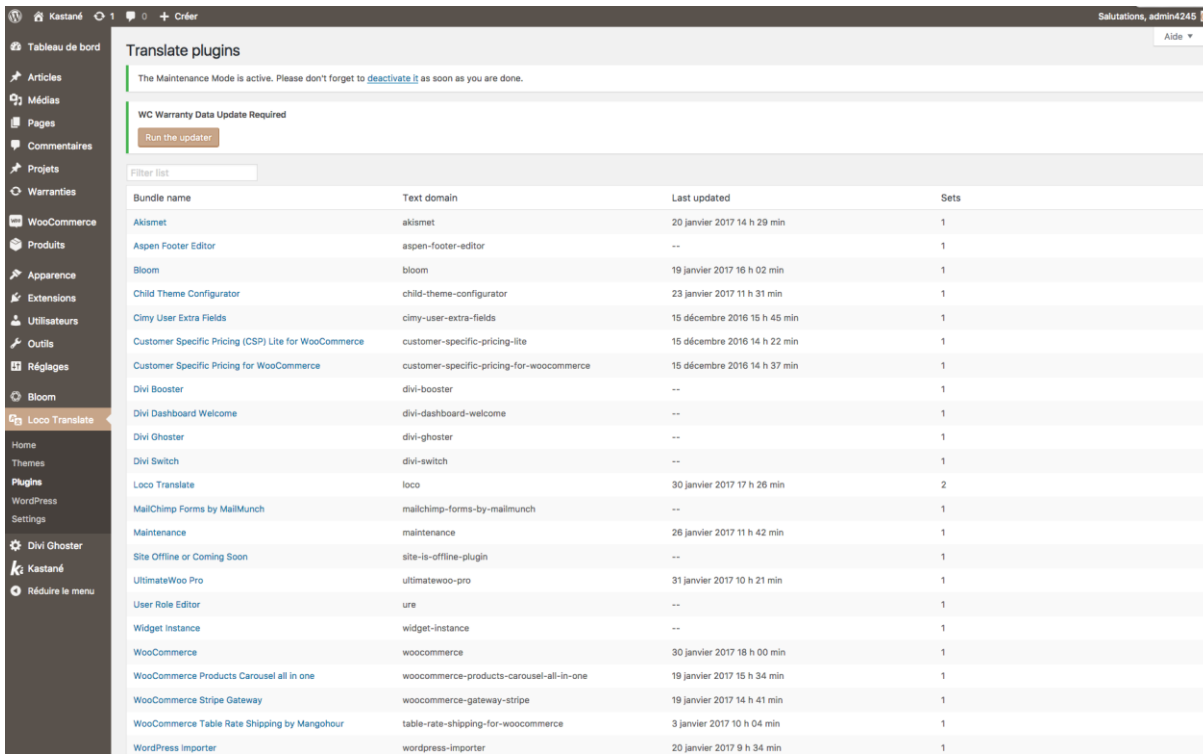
Kastané 1 0 + Créer

Salutations, admin4245

Tableau de bord
Articles
Médias
Pages
Commentaires
Projets
Warranties
WooCommerce
Produits
Apparence
Extensions
Utilisateurs
Outils
Réglages
Bloom
Loco Translate
Home
Themes
Plugins
WordPress
Settings
Divi Ghoster
Kastané
Réduire le menu

Aide ▼

Translate plugins

The Maintenance Mode is active. Please don't forget to deactivate it as soon as you are done.

WC Warranty Data Update Required

Run the updater

Filter list

| Bundle name | Text domain | Last updated | Sets |
|---|---|---|---|
| Akismet | akismet | 20 janvier 2017 14 h 29 min | 1 |
| Aspen Footer Editor | aspen-footer-editor | -- | 1 |
| Bloom | bloom | 19 janvier 2017 16 h 02 min | 1 |
| Child Theme Configurator | child-theme-configurator | 23 janvier 2017 11 h 31 min | 1 |
| Cimy User Extra Fields | cimy-user-extra-fields | 15 décembre 2016 15 h 45 min | 1 |
| Customer Specific Pricing (CSP) Lite for WooCommerce | customer-specific-pricing-lite | 15 décembre 2016 14 h 22 min | 1 |
| Customer Specific Pricing for WooCommerce | customer-specific-pricing-for-woocommerce | 15 décembre 2016 14 h 37 min | 1 |
| Divi Booster | divi-booster | -- | 1 |
| Divi Dashboard Welcome | divi-dashboard-welcome | -- | 1 |
| Divi Ghoster | divi-ghoster | -- | 1 |
| Divi Switch | divi-switch | -- | 1 |
| Loco Translate | loco | 30 janvier 2017 17 h 26 min | 2 |
| MailChimp Forms by MailMunch | mailchimp-forms-by-mailmunch | -- | 1 |
| Maintenance | maintenance | 26 janvier 2017 11 h 42 min | 1 |
| Site Offline or Coming Soon | site-is-offline-plugin | -- | 1 |
| UltimateWoo Pro | ultimatewoo-pro | 31 janvier 2017 10 h 21 min | 1 |
| User Role Editor | ure | -- | 1 |
| Widget Instance | widget-instance | -- | 1 |
| WooCommerce | woocommerce | 30 janvier 2017 18 h 00 min | 1 |
| WooCommerce Products Carousel all in one | woocommerce-products-carousel-all-in-one | 19 janvier 2017 15 h 34 min | 1 |
| WooCommerce Stripe Gateway | woocommerce-gateway-stripe | 19 janvier 2017 14 h 41 min | 1 |
| WooCommerce Table Rate Shipping by Mangohour | table-rate-shipping-for-woocommerce | 3 janvier 2017 10 h 04 min | 1 |
| WordPress Importer | wordpress-importer | 20 janvier 2017 9 h 34 min | 1 |